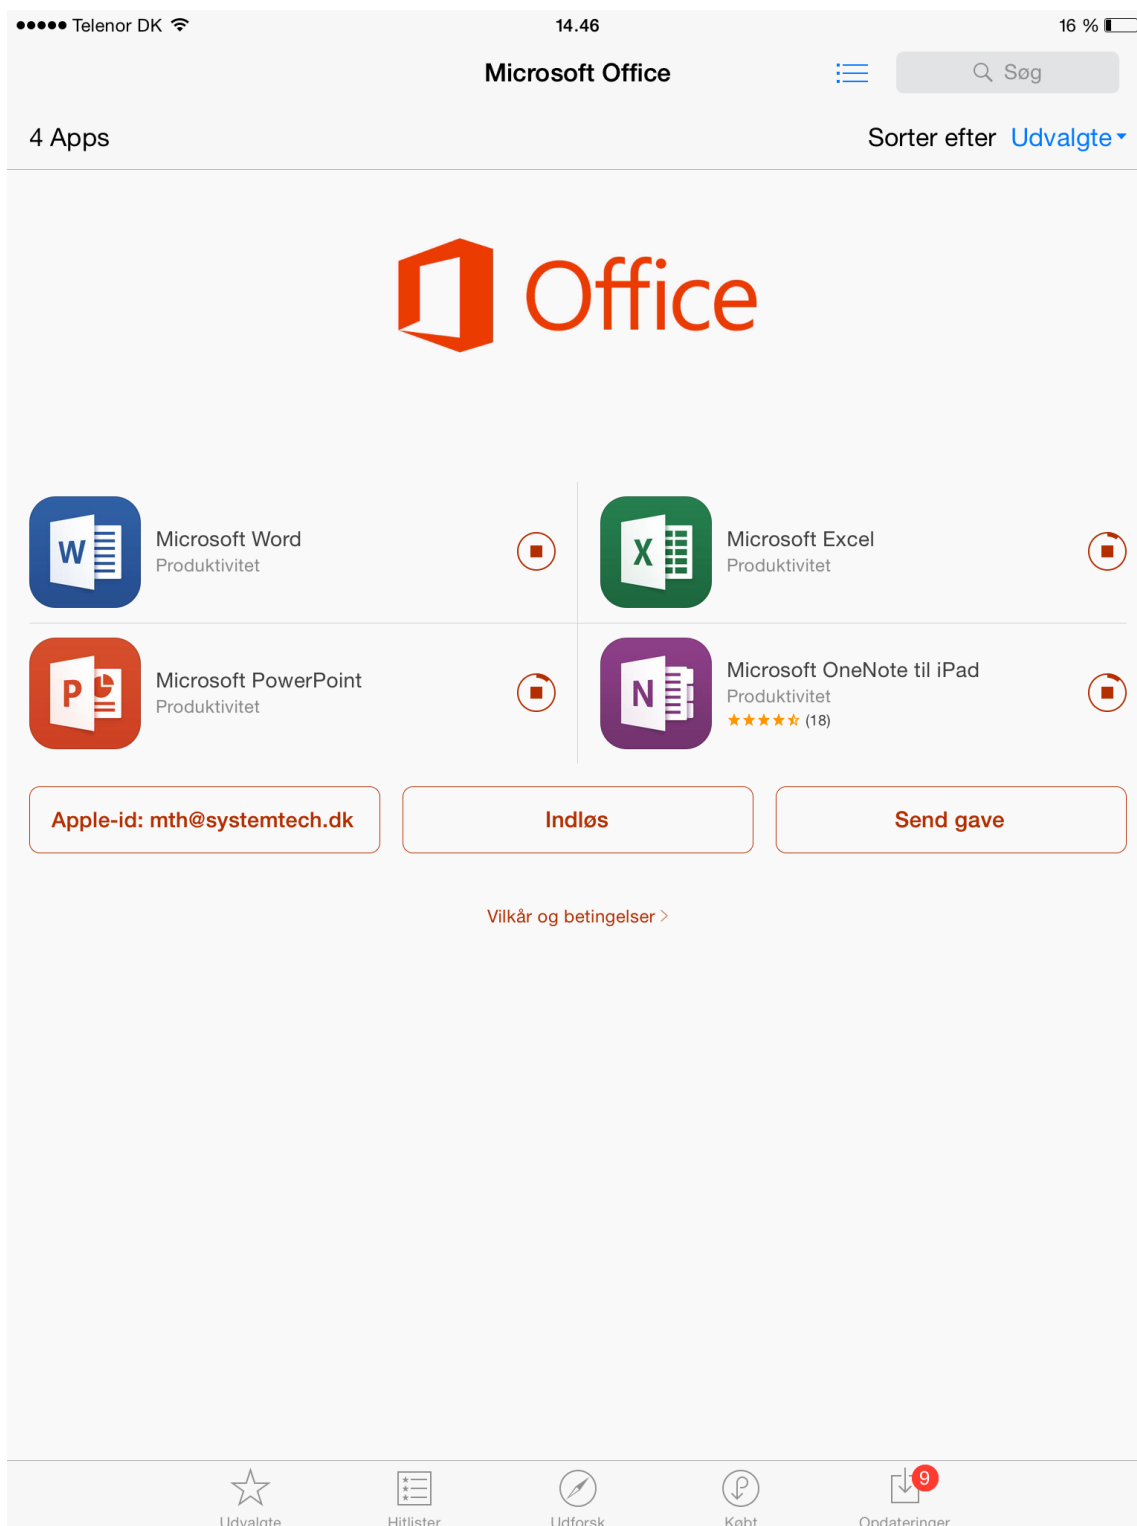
●●●●● Telenor DK 14.46 16 %

Microsoft Office

Søg

4 Apps

Sorter efter Udvalgte

Office

Microsoft Word
Produktivitet

Microsoft Excel
Produktivitet

Microsoft PowerPoint
Produktivitet

Microsoft OneNote til iPad
Produktivitet
★★★★★ (18)

Apple-id: mth@systemtech.dk

Indløs

Send gave

Vilkår og betingelser >

Udvalgte

Hitlister

Udforsk

Købt

9

Opdateringer